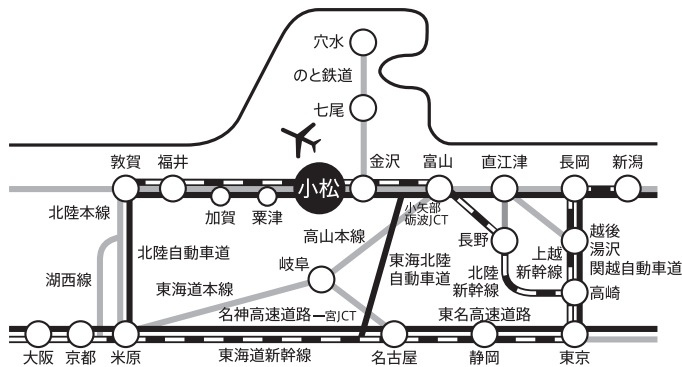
穴水
のと鉄道
七尾
敦賀
福井
小松
金沢
富山
直江津
長岡
新潟
加賀
粟津
小矢部砺波JCT
北陸本線
北陸自動車道
高山本線
長野
越後湯沢
関越自動車道
上越新幹線
東海北陸自動車道
北陸新幹線
高崎
湖西線
岐阜
東海道本線
名神高速道路
一宮JCT
東名高速道路
大阪
京都
米原
東海道新幹線
名古屋
静岡
東京